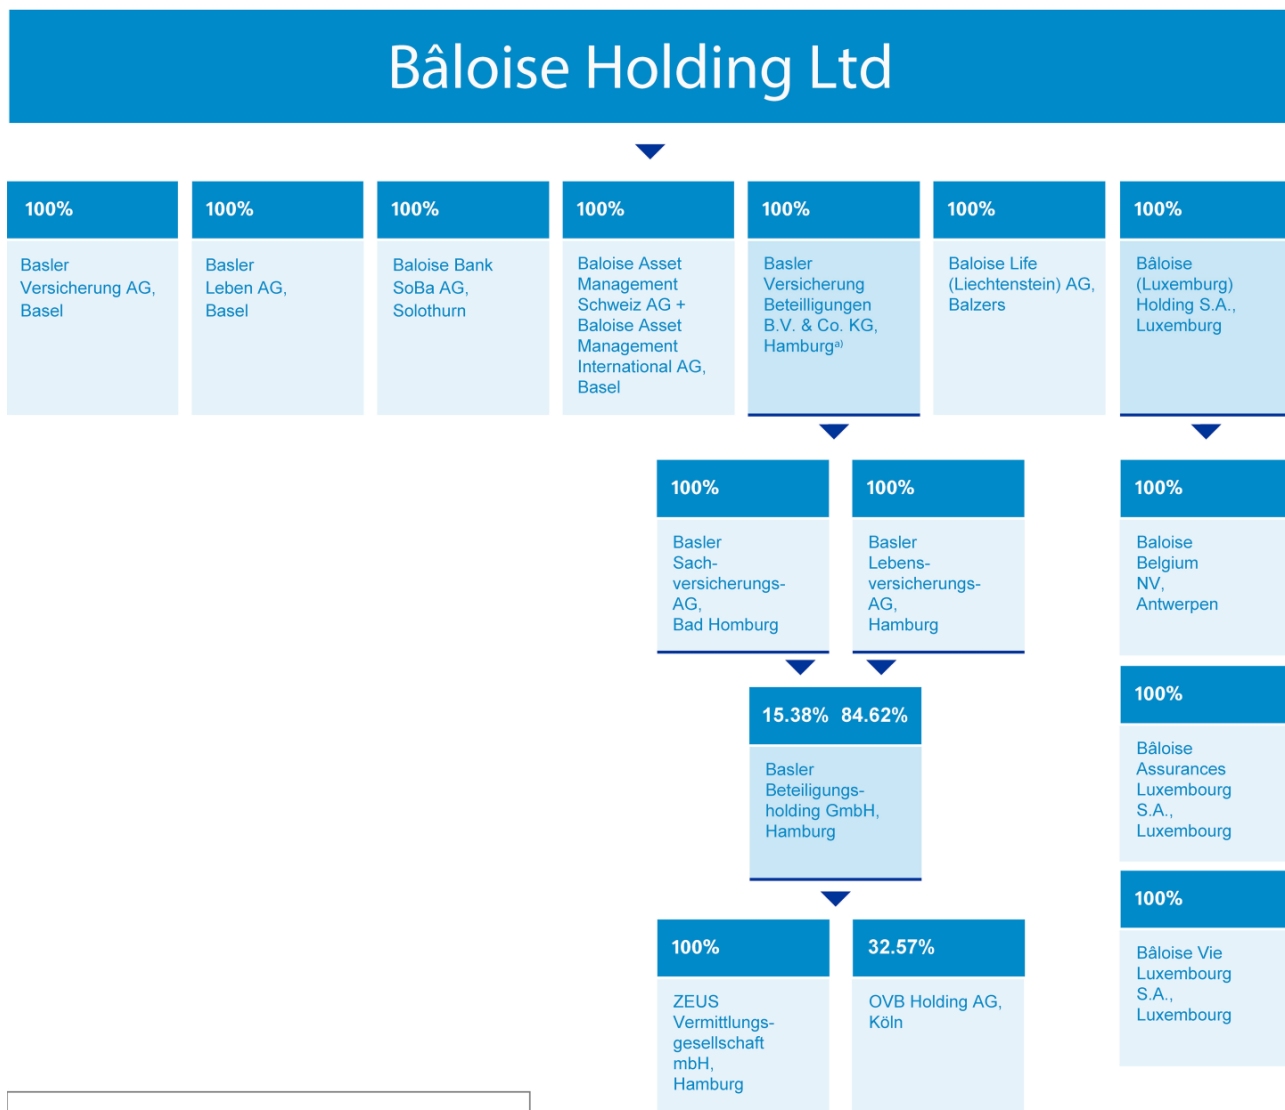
Bâloise Holding Ltd

100%

Basler Versicherung AG, Basel

100%

Basler Leben AG, Basel

100%

Baloise Bank SoBa AG, Solothurn

100%

Baloise Asset Management Schweiz AG + Baloise Asset Management International AG, Basel

100%

Basler Versicherung Beteiligungen B.V. & Co. KG, Hamburg$^{a)}$

100%

Baloise Life (Liechtenstein) AG, Balzers

100%

Bâloise (Luxemburg) Holding S.A., Luxemburg

100%

Basler Sachversicherungs-AG, Bad Homburg

100%

Basler Lebensversicherungs-AG, Hamburg

100%

Baloise Belgium NV, Antwerpen

15.38% 84.62%

Basler Beteiligungsholding GmbH, Hamburg

100%

Bâloise Assurances Luxembourg S.A., Luxembourg

100%

Bâloise Vie Luxembourg S.A., Luxembourg

100%

ZEUS Vermittlungsgesellschaft mbH, Hamburg

32.57%

OVB Holding AG, Köln